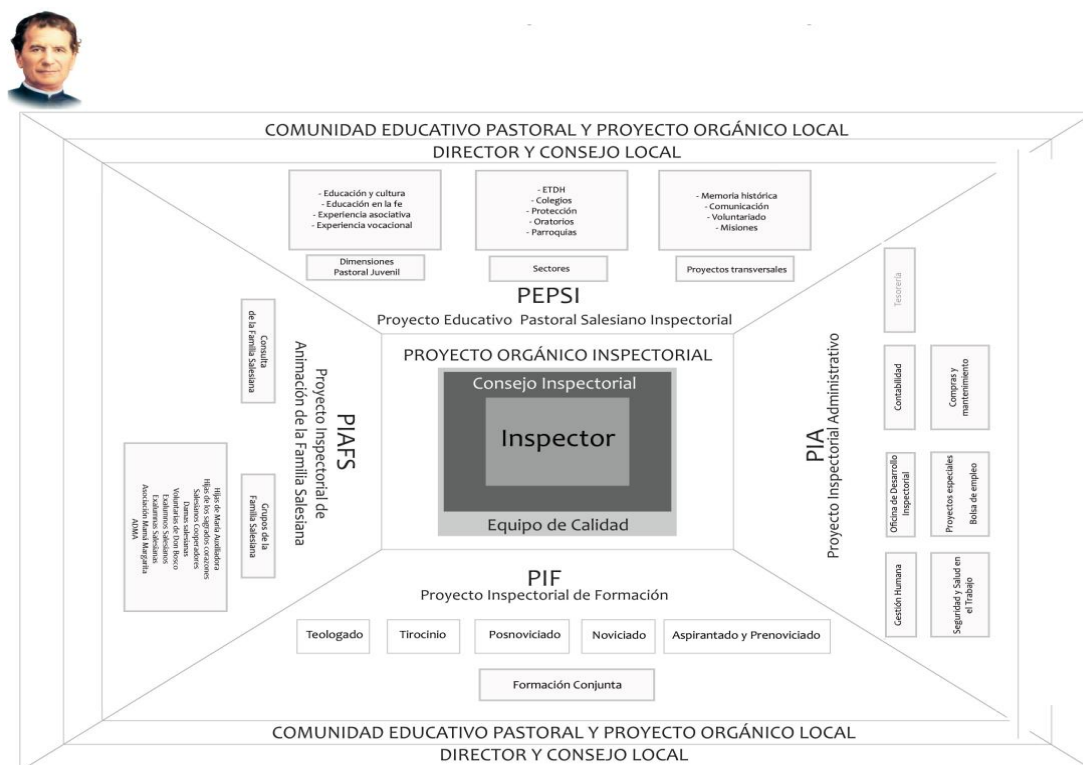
COMUNIDAD EDUCATIVO PASTORAL Y PROYECTO ORGÁNICO LOCAL
DIRECTOR Y CONSEJO LOCAL

- Educación y cultura
- Educación en la fe
- Experiencia asociativa
- Experiencia vocacional

Dimensiones Pastoral Juvenil

- ETDH
- Colegios
- Protección
- Oratorios
- Parroquias

Sectores

- Memoria histórica
- Comunicación
- Voluntariado
- Misiones

Proyectos transversales

PEPSI
Proyecto Educativo Pastoral Salesiano Inspectorial

Consulta de la Familia Salesiana

PIAFS
Proyecto Inspectorial de Animación de la Familia Salesiana

Hijas de María Auxiliadora
Hijas de los sagrados corazones
Salesianos Cooperadores
Damas salesianas
Voluntarias de Don Bosco
Exalumnos Salesianos
Exalumnas Salesianas
Asociación María Margarita
ADMA

Grupos de la Familia Salesiana

PROYECTO ORGÁNICO INSPECTORIAL
Consejo Inspectorial
Inspector
Equipo de Calidad

Tesorería

Contabilidad

Compras y mantenimiento

PIA
Proyecto Inspectorial Administrativo

Oficina de Desarrollo Inspectorial

Proyectos especiales
Bolsa de empleo

Gestión Humana

Seguridad y Salud en el Trabajo

PIF
Proyecto Inspectorial de Formación

Teologado
Tirocinio
Posnoviciado
Noviciado
Aspirantado y Prenoviciado

Formación Conjunta

COMUNIDAD EDUCATIVO PASTORAL Y PROYECTO ORGÁNICO LOCAL
DIRECTOR Y CONSEJO LOCAL